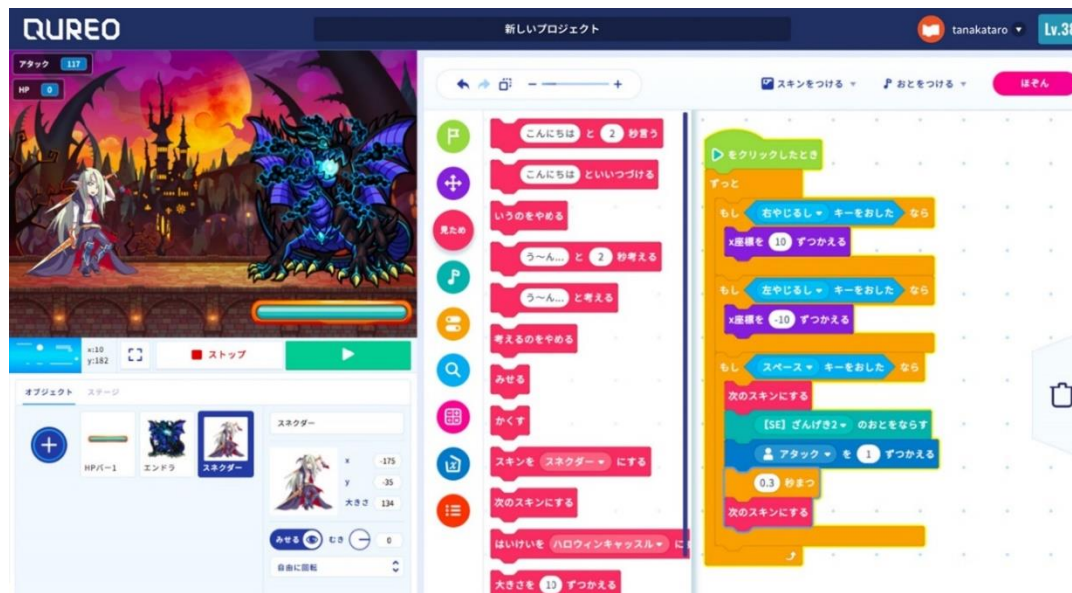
QUREO

新しいプロジェクト

tanakataro ▾ Lv.3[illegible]

アタック 117
HP 0

x:10
y:182

ストップ

オブジェクト ステージ

HPバー1 エンドラ スネクダー

スネクダー
x -175
y -35
大きさ 134

みせる むき 0
自由に回転

スキンをつける ▾ おとをつける ▾ ほぞん

見ため

こんにちは と 2 秒言う
こんにちは といいつづける
いうのをやめる
う〜ん... と 2 秒考える
う〜ん... と考える
考えるのをやめる
みせる
かくす
スキンを スネクダー ▾ にする
次のスキンにする
はいけいを ハロウィンキャッスル ▾ に
大きさを 10 ずつかえる

をクリックしたとき
ずっと
もし 右やじるし ▾ キーをおした なら
x座標を 10 ずつかえる
もし 左やじるし ▾ キーをおした なら
x座標を -10 ずつかえる
もし スペース ▾ キーをおした なら
次のスキンにする
【SE】ざんげき2 ▾ のおとをならす
アタック ▾ を 1 ずつかえる
0.3 秒まつ
次のスキンにする